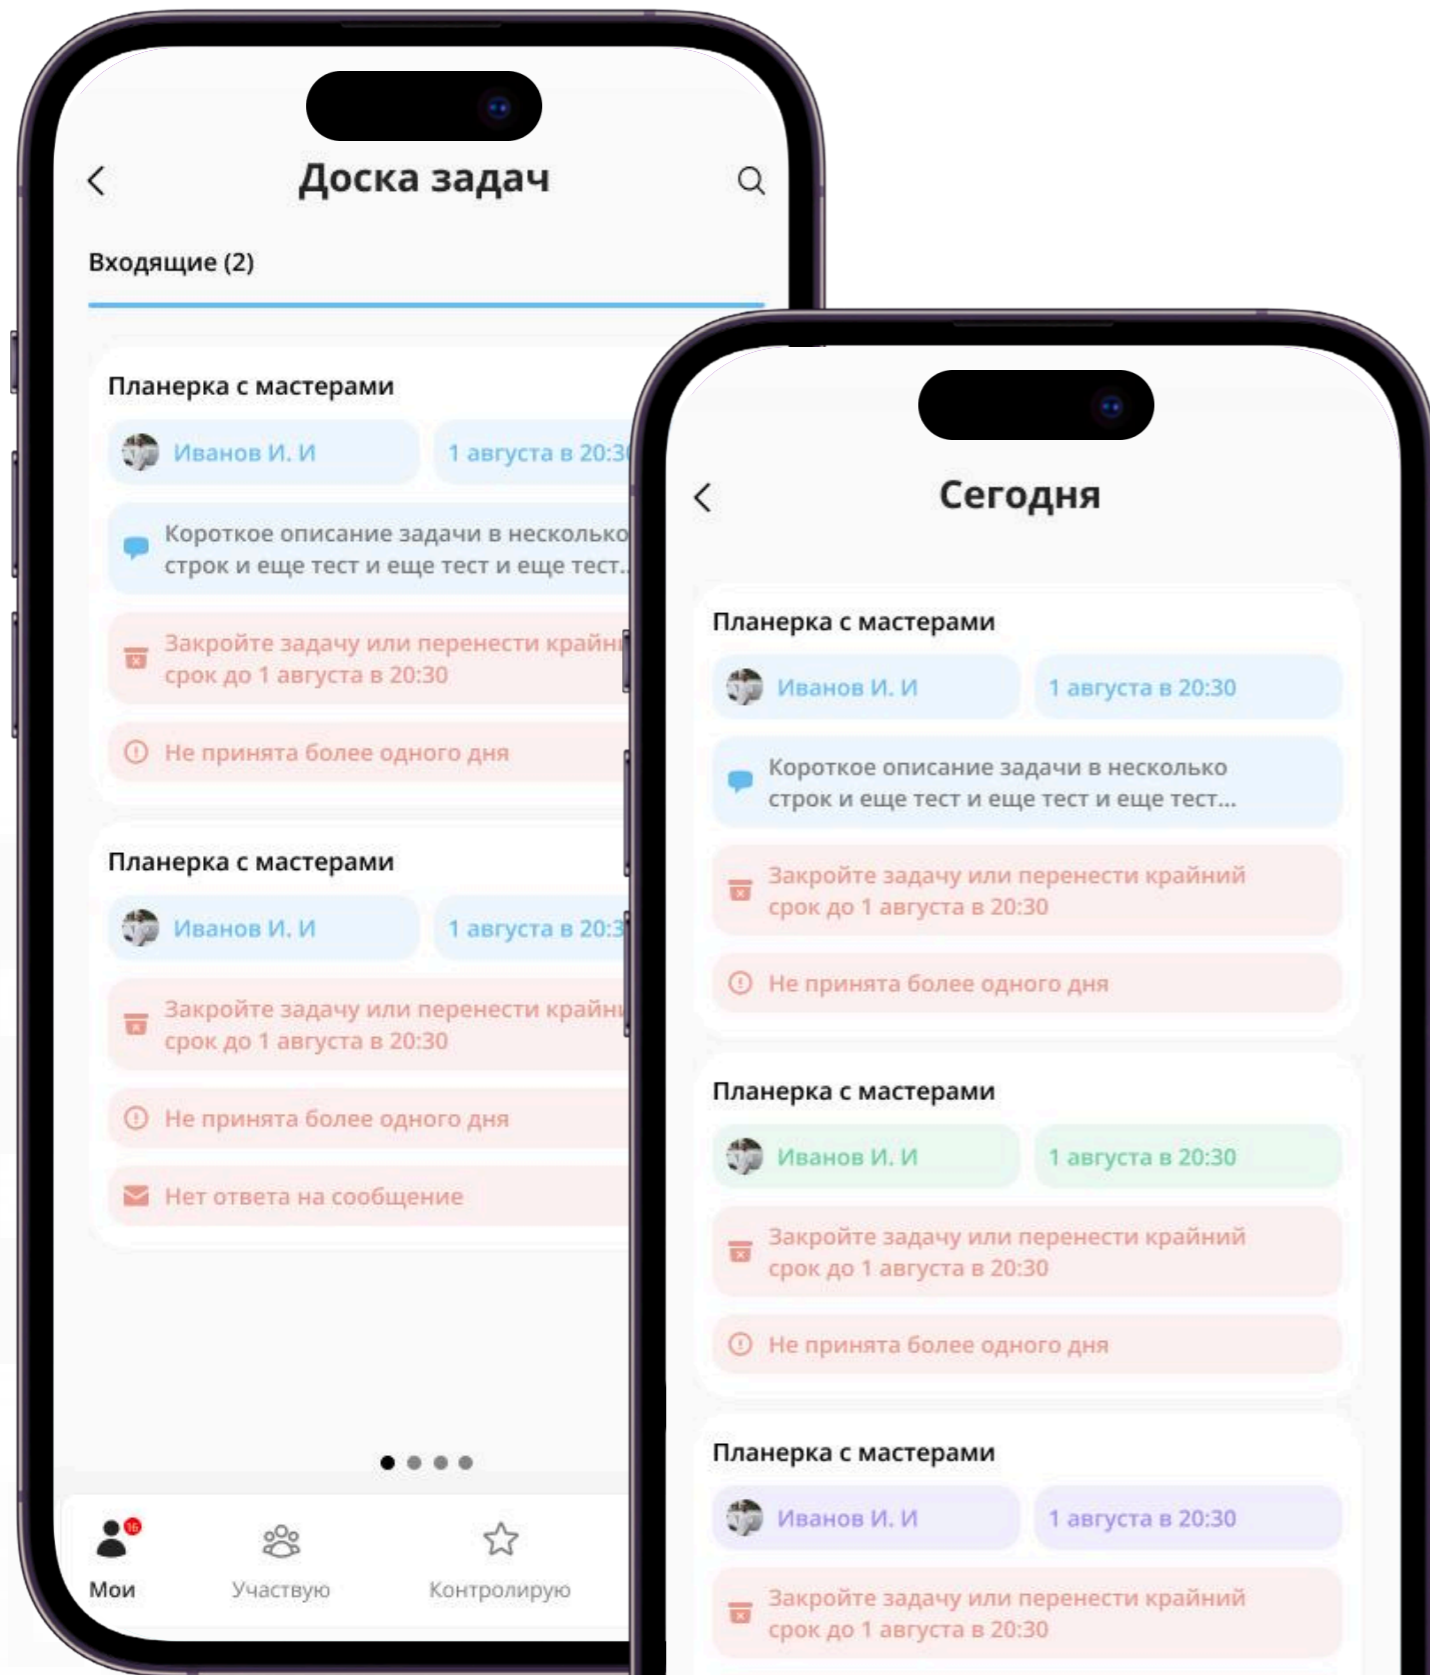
Доска задач

Входящие (2)

Планерка с мастерами

Иванов И. И

1 августа в 20:3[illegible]

Короткое описание задачи в несколько строк и еще тест и еще тест и еще тест...

Закройте задачу или перенести крайни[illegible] срок до 1 августа в 20:30

Не принята более одного дня

Планерка с мастерами

Иванов И. И

1 августа в 20:3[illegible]

Закройте задачу или перенести крайни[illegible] срок до 1 августа в 20:30

Не принята более одного дня

Нет ответа на сообщение

16

Мои

Участвую

Контролирую

Сегодня

Планерка с мастерами

Иванов И. И

1 августа в 20:30

Короткое описание задачи в несколько строк и еще тест и еще тест и еще тест...

Закройте задачу или перенести крайний срок до 1 августа в 20:30

Не принята более одного дня

Планерка с мастерами

Иванов И. И

1 августа в 20:30

Закройте задачу или перенести крайний срок до 1 августа в 20:30

Не принята более одного дня

Планерка с мастерами

Иванов И. И

1 августа в 20:30

Закройте задачу или перенести крайний срок до 1 августа в 20:30